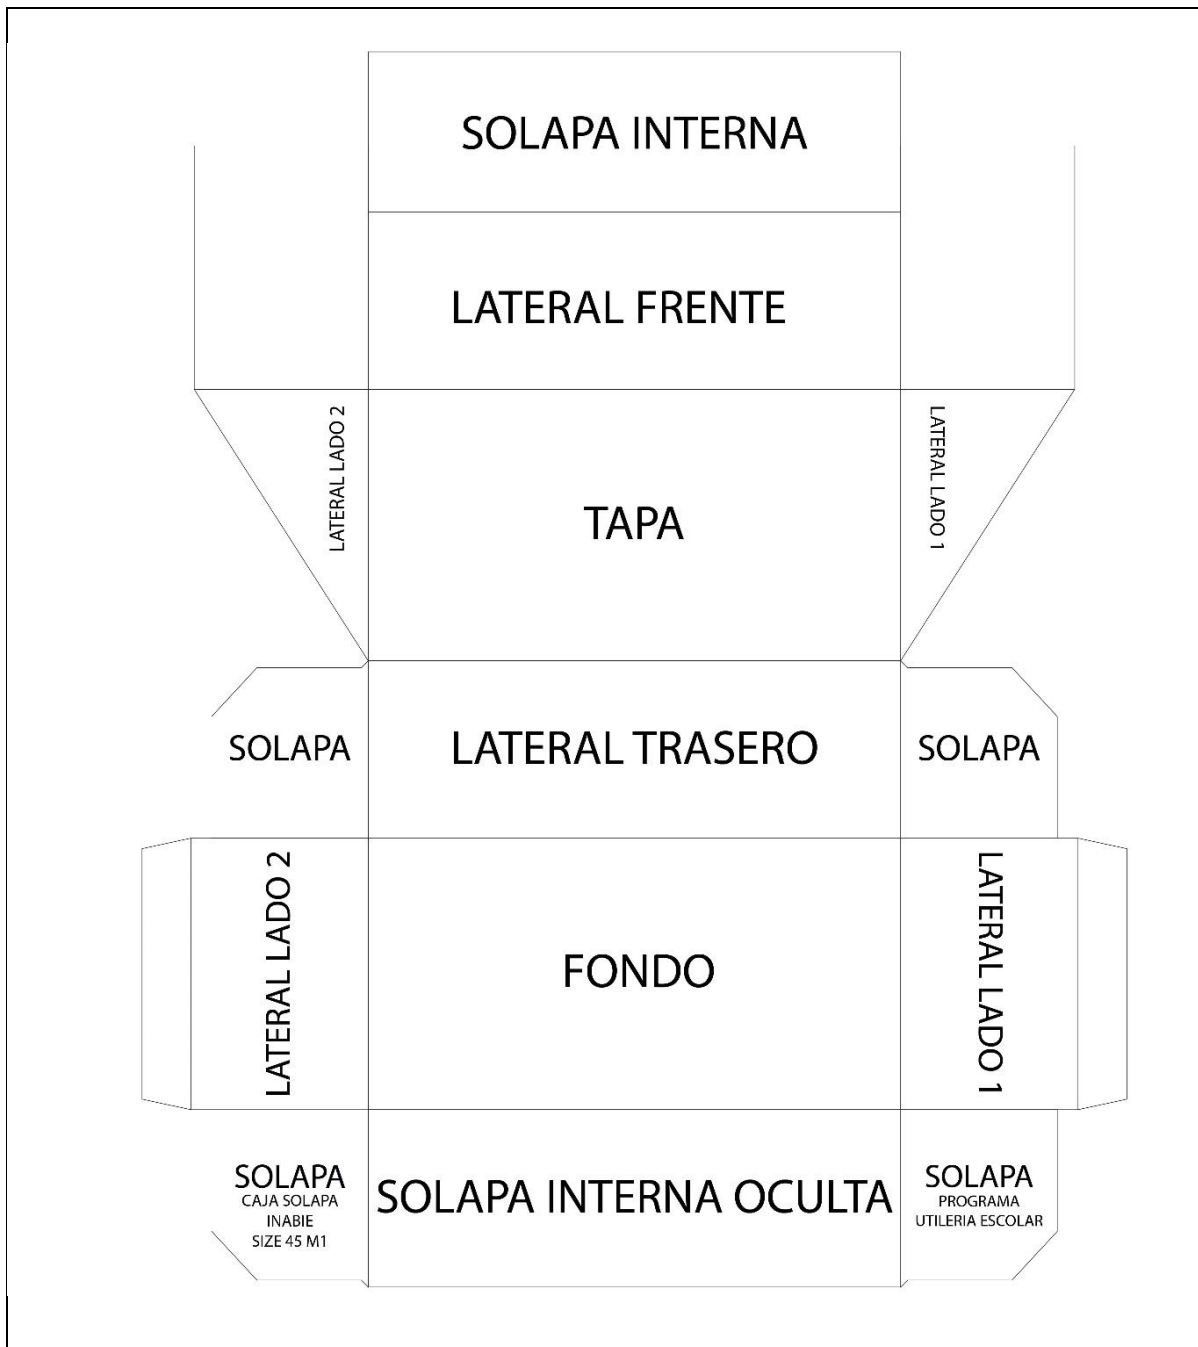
SOLAPA INTERNA

LATERAL FRENTE

LATERAL LADO 2

TAPA

LATERAL LADO 1

SOLAPA

LATERAL TRASERO

SOLAPA

LATERAL LADO 2

FONDO

LATERAL LADO 1

SOLAPA
CAJA SOLAPA
INABIE
SIZE 45 M1

SOLAPA INTERNA OCULTA

SOLAPA
PROGRAMA
UTILERIA ESCOLAR